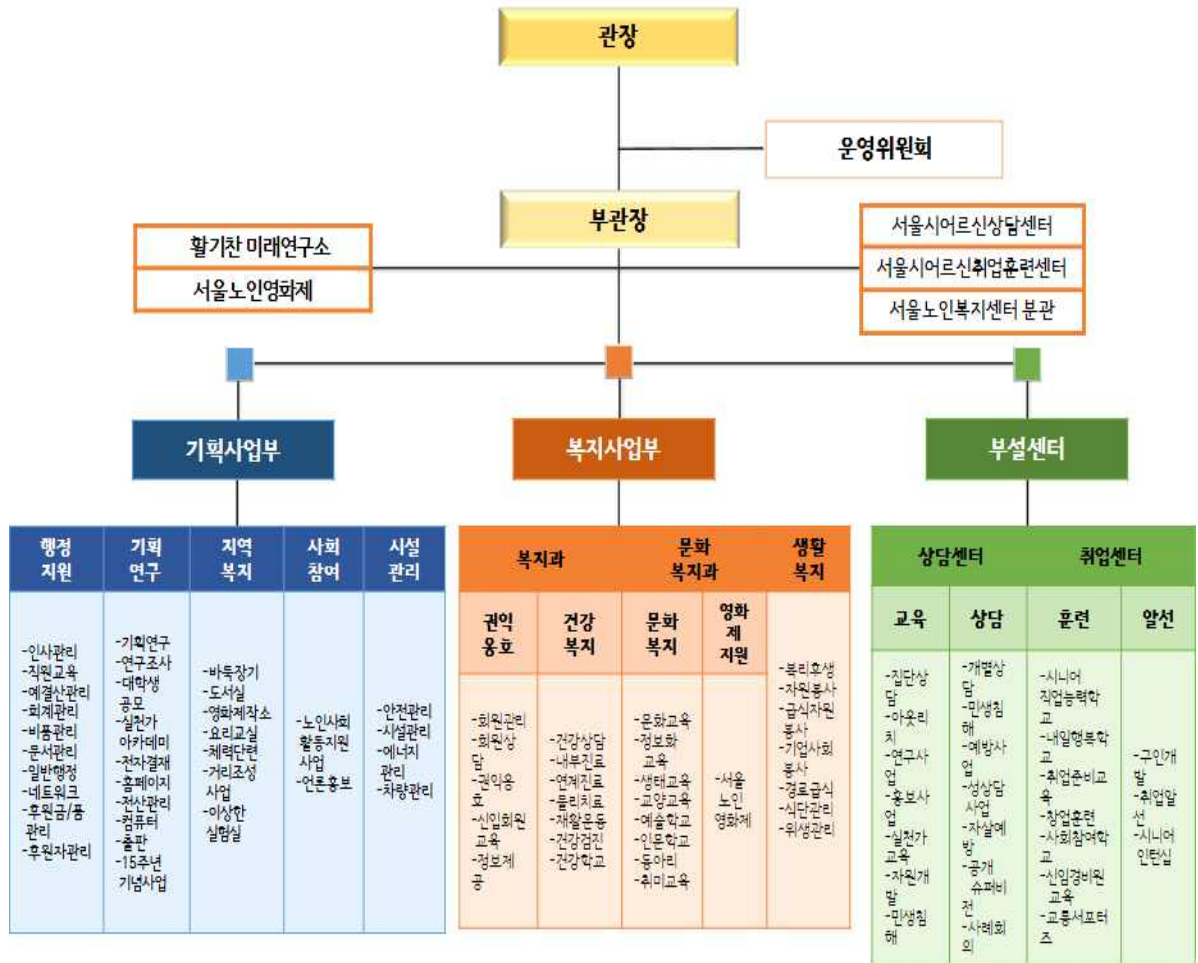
관장

운영위원회

부관장

활기찬 미래연구소

서울노인영화제

서울시어르신상담센터

서울시어르신취업훈련센터

서울노인복지센터 분관

기획사업부

복지사업부

부설센터

| 행정 지원 | 기획 연구 | 지역 복지 | 사회 참여 | 시설 관리 |
|---|---|---|---|---|
| -인사관리 -직원교육 -예결산관리 -회계관리 -비품관리 -문서관리 -일반행정 -네트워크 -후원금/품 관리 -후원자관리 | -기획연구 -연구조사 -대학생 공모 -실천가 아카데미 -전자결재 -홈페이지 -전산관리 -컴퓨터 -출판 -15주년 기념사업 | -바둑장기 -도서실 -영화제작소 -요리교실 -체력단련 -거리조성 사업 -이상한 실험실 | -노인사회 활동지원 사업 -언론홍보 | -안전관리 -시설관리 -에너지 관리 -차량관리 |

| 복지과 | | 문화 복지과 | | 생활 복지 |
|---|---|---|---|---|
| 권익 옹호 | 건강 복지 | 문화 복지 | 영화 제 지원 | |
| -회원관리 -회원상담 -권익옹호 -신입회원 교육 -정보제공 | -건강상담 -내부진료 -연계진료 -물리치료 -재활운동 -건강검진 -건강학교 | -문화교육 -정보화 교육 -생태교육 -교양교육 -예술학교 -인문학교 -동아리 -취미교육 | -서울 노인 영화제 | -복리후생 -자원봉사 -급식자원 봉사 -기업사회 봉사 -경로급식 -식단관리 -위생관리 |

| 상담센터 | | 취업센터 | |
|---|---|---|---|
| 교육 | 상담 | 훈련 | 알선 |
| -집단상담 -아웃리치 -연구사업 -홍보사업 -실천가 교육 -자원개발 -민생침해 | -개별상담 -민생침해 -예방사업 -성상담 사업 -자살예방 -공개 슈퍼비전 -사례회의 | -시니어 직업능력학교 -내일행복학교 -취업준비교육 -창업훈련 -사회참여학교 -신입경비원 교육 -교통서포터즈 | -구인개발 -취업알선 -시니어 인턴십 |